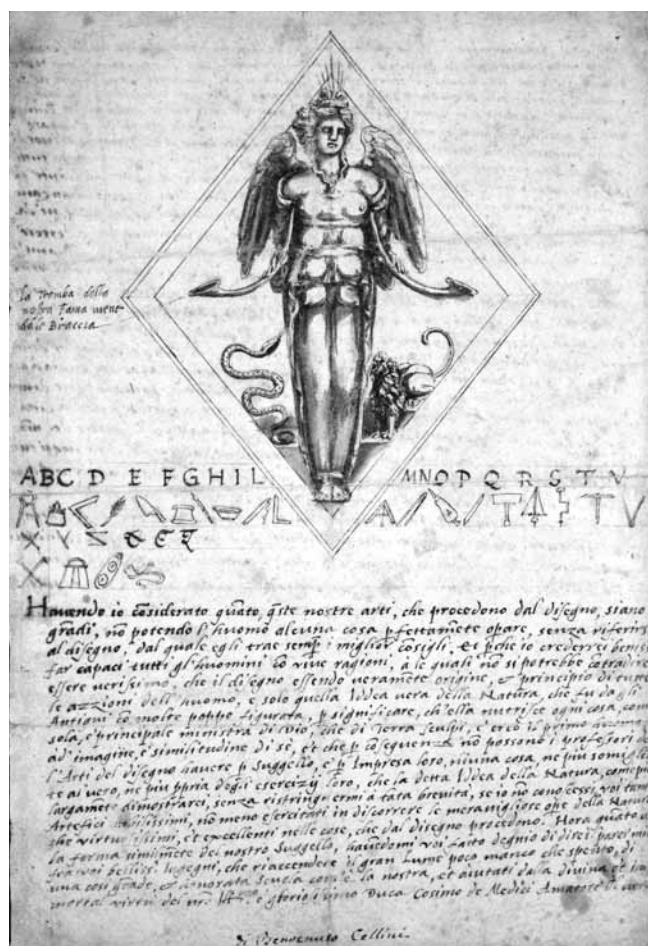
La tomba della nostra fama mente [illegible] Braccia

ABC D E FGHIL MNOPQRSTV

Hauendo io cosiderato quato, qste nostre arti, che procedono dal disegno, siano gradi, nō potendo l'huomo alcuna cosa pfettamete opare, senza riferirsi al disegno, dal quale egli trae semp i miglior cosigli, et forse io crederrei benissimo far capaci tutti gli huomini co viue ragioni, a le quali nō si potrebbe contradire essere uerissimo che il disegno essendo ueramete origine, et principio di tutte le azzioni dell'huomo, e solo quella Idea uera della Natura, che fu da gli Antichi co molte pompe figurata, p significare, ch'ella nutrisce ogni cosa, come sola, e principale ministra di Dio, che di Terra fece l'huomo, e creò il primo huomo ad imagine, e simisitudine di se, et che p cosequenza nō possono i professori de l'Arti del disegno hauere p Suggello, e p Impresa loro, niuna cosa, ne piu somigliante al uero, ne piu ppria degli esercizij loro, che la detta Idea della Natura, come piu largamete dimostrarei, senza ristringermi a tata breuità, se io nō conoscessi, voi tutti Artefici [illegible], nō meno esercitati in discorrere se meraugliose opere della Natura, che virtuosissimi, et eccellenti nelle cose, che dal disegno procedono. Hora quato alla forma similmete del nostro Suggello, hauēdomi voi fatto degnio di direi parer mio sentirei Bellissimi ingegni, che riaccendere il gran Lume poco manco che spento, di una cosi grade, et honorata Scuola come la nostra, et aiutati dalla diuina, et im mortal uirtu del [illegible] e gloriosissimo Duca Cosimo de Medici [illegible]

di Benvenuto Cellini